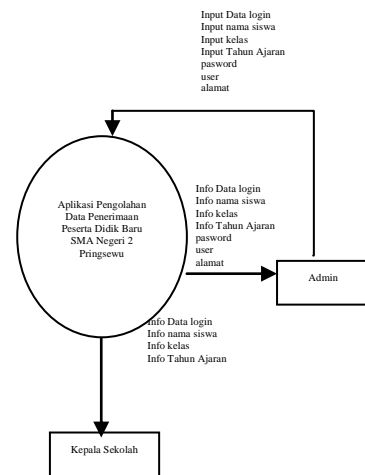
Input Data login
Input nama siswa
Input kelas
Input Tahun Ajaran
pasword
user
alamat

Aplikasi Pengolahan Data Penerimaan Peserta Didik Baru SMA Negeri 2 Pringsewu

Info Data login
Info nama siswa
Info kelas
Info Tahun Ajaran
pasword
user
alamat

Admin

Info Data login
Info nama siswa
Info kelas
Info Tahun Ajaran

Kepala Sekolah